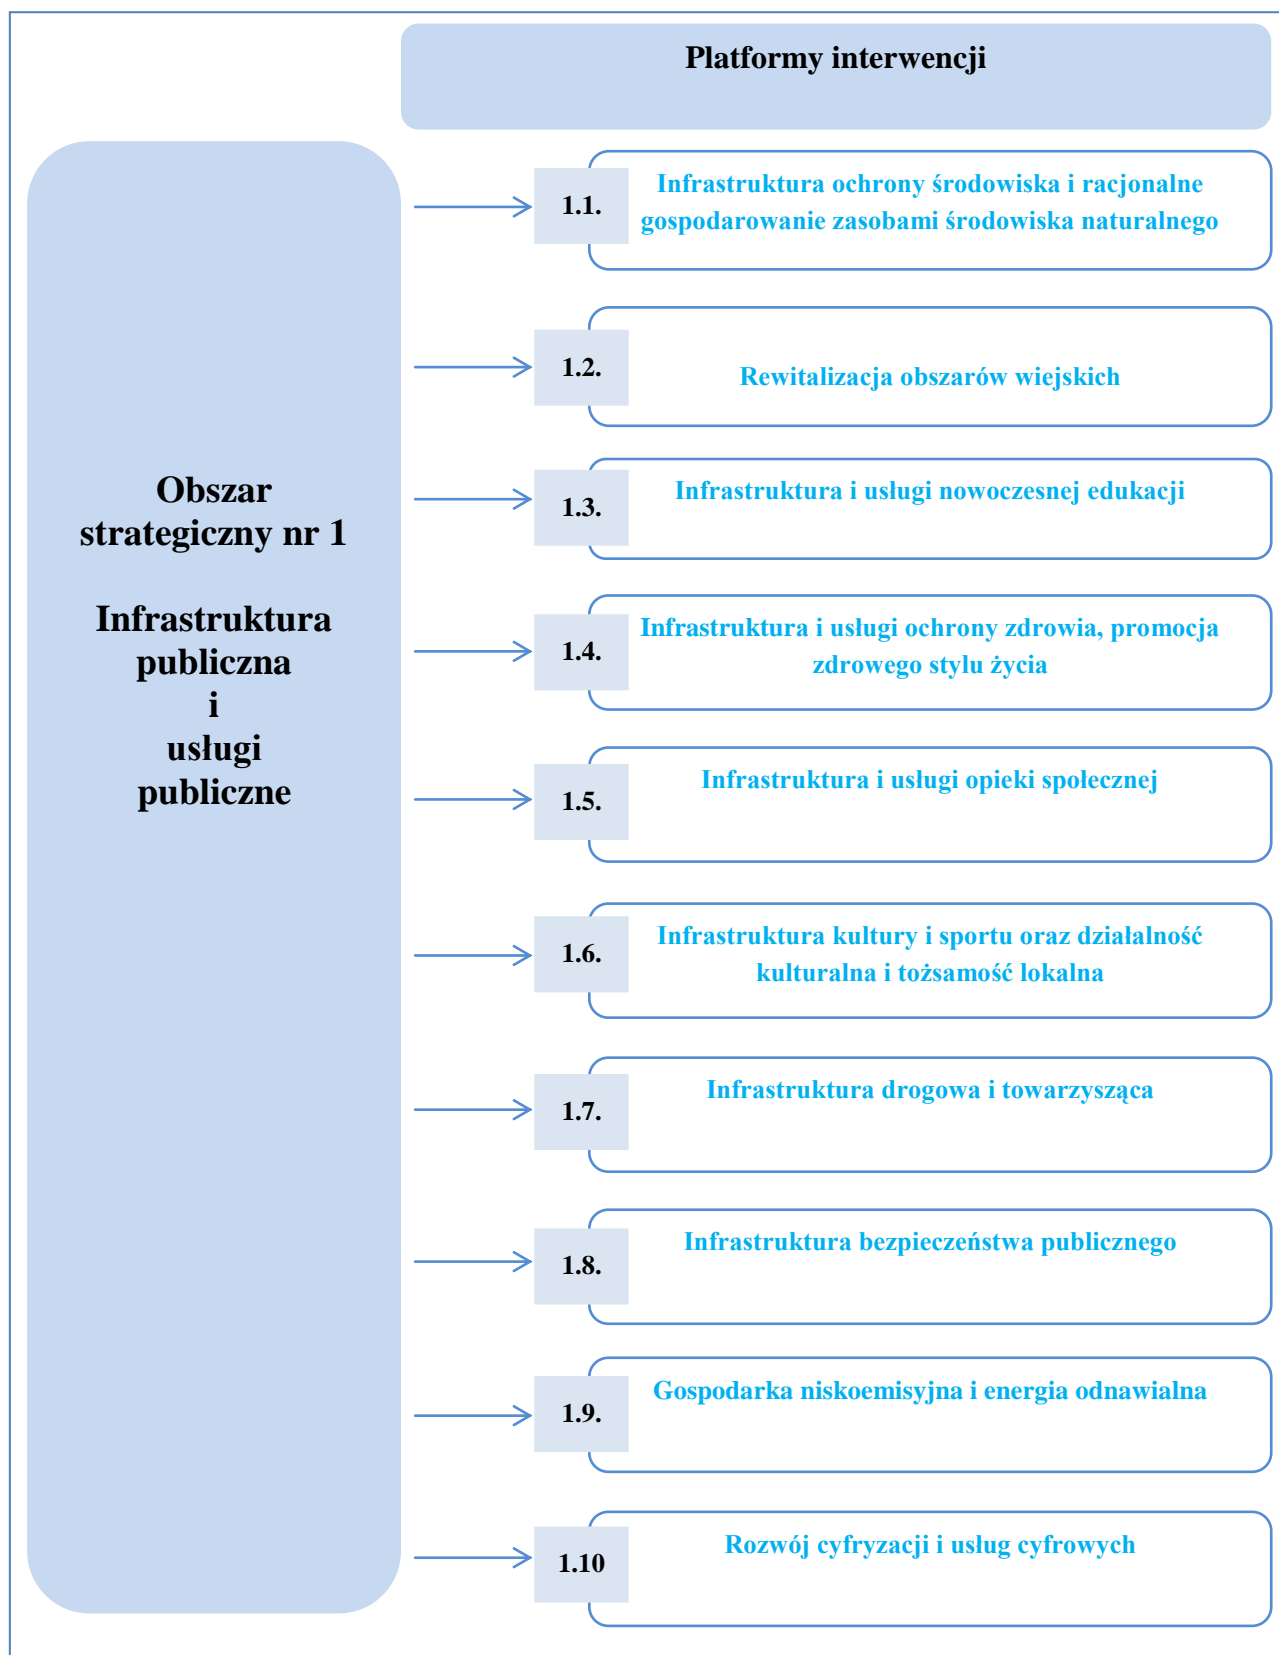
Platformy interwencji

Obszar strategiczny nr 1

Infrastruktura publiczna i usługi publiczne

1.1. Infrastruktura ochrony środowiska i racjonalne gospodarowanie zasobami środowiska naturalnego

1.2. Rewitalizacja obszarów wiejskich

1.3. Infrastruktura i usługi nowoczesnej edukacji

1.4. Infrastruktura i usługi ochrony zdrowia, promocja zdrowego stylu życia

1.5. Infrastruktura i usługi opieki społecznej

1.6. Infrastruktura kultury i sportu oraz działalność kulturalna i tożsamość lokalna

1.7. Infrastruktura drogowa i towarzysząca

1.8. Infrastruktura bezpieczeństwa publicznego

1.9. Gospodarka niskoemisyjna i energia odnawialna

1.10 Rozwój cyfryzacji i usług cyfrowych